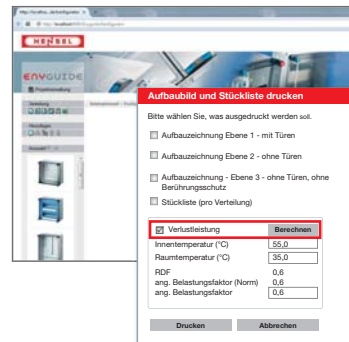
http://enviho...

HENSEL

ENYGUIDE

Aufbaubild und Stückliste drucken

Bitte wählen Sie, was ausgedruckt werden soll.

Aufbauzeichnung Ebene 1 - mit Türen

Aufbauzeichnung Ebene 2 - ohne Türen

Aufbauzeichnung - Ebene 3 - ohne Türen, ohne Berührungsschutz

Stückliste (pro Verteilung)

Verlustleistung

Berechnen

Innentemperatur (°C) 55,0

Raumtemperatur (°C) 35,0

RDF 0,6

ang. Belastungsfaktor (Norm) 0,6

ang. Belastungsfaktor 0,6

Drucken

Abbrechen